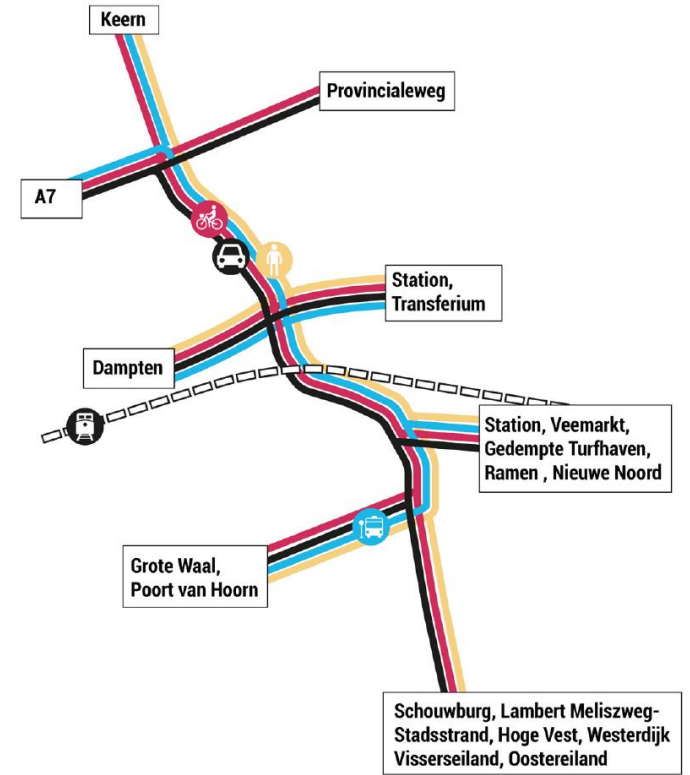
Keern

Provincialeweg

A7

Station, Transferium

Dampten

Station, Veemarkt, Gedempte Turfhaven, Ramen , Nieuwe Noord

Grote Waal, Poort van Hoorn

Schouwburg, Lambert Meliszweg-Stadsstrand, Hoge Vest, Westerdijk Visserseiland, Oostereiland